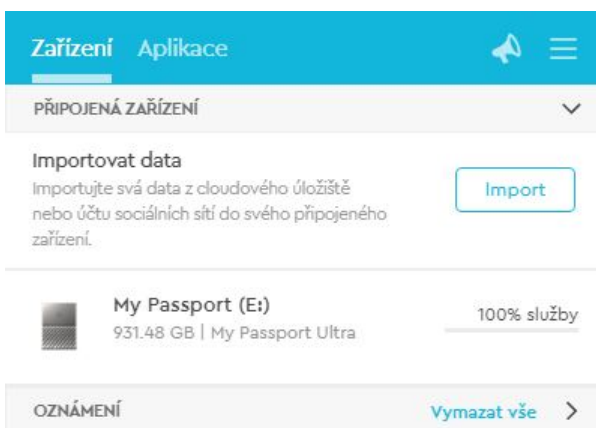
Zařízení Aplikace

PŘIPOJENÁ ZAŘÍZENÍ

Importovat data
Importujte svá data z cloudového úložiště nebo účtu sociálních sítí do svého připojeného zařízení.

Import

My Passport (E:)
931.48 GB | My Passport Ultra

100% služby

OZNÁMENÍ

Vymazat vše